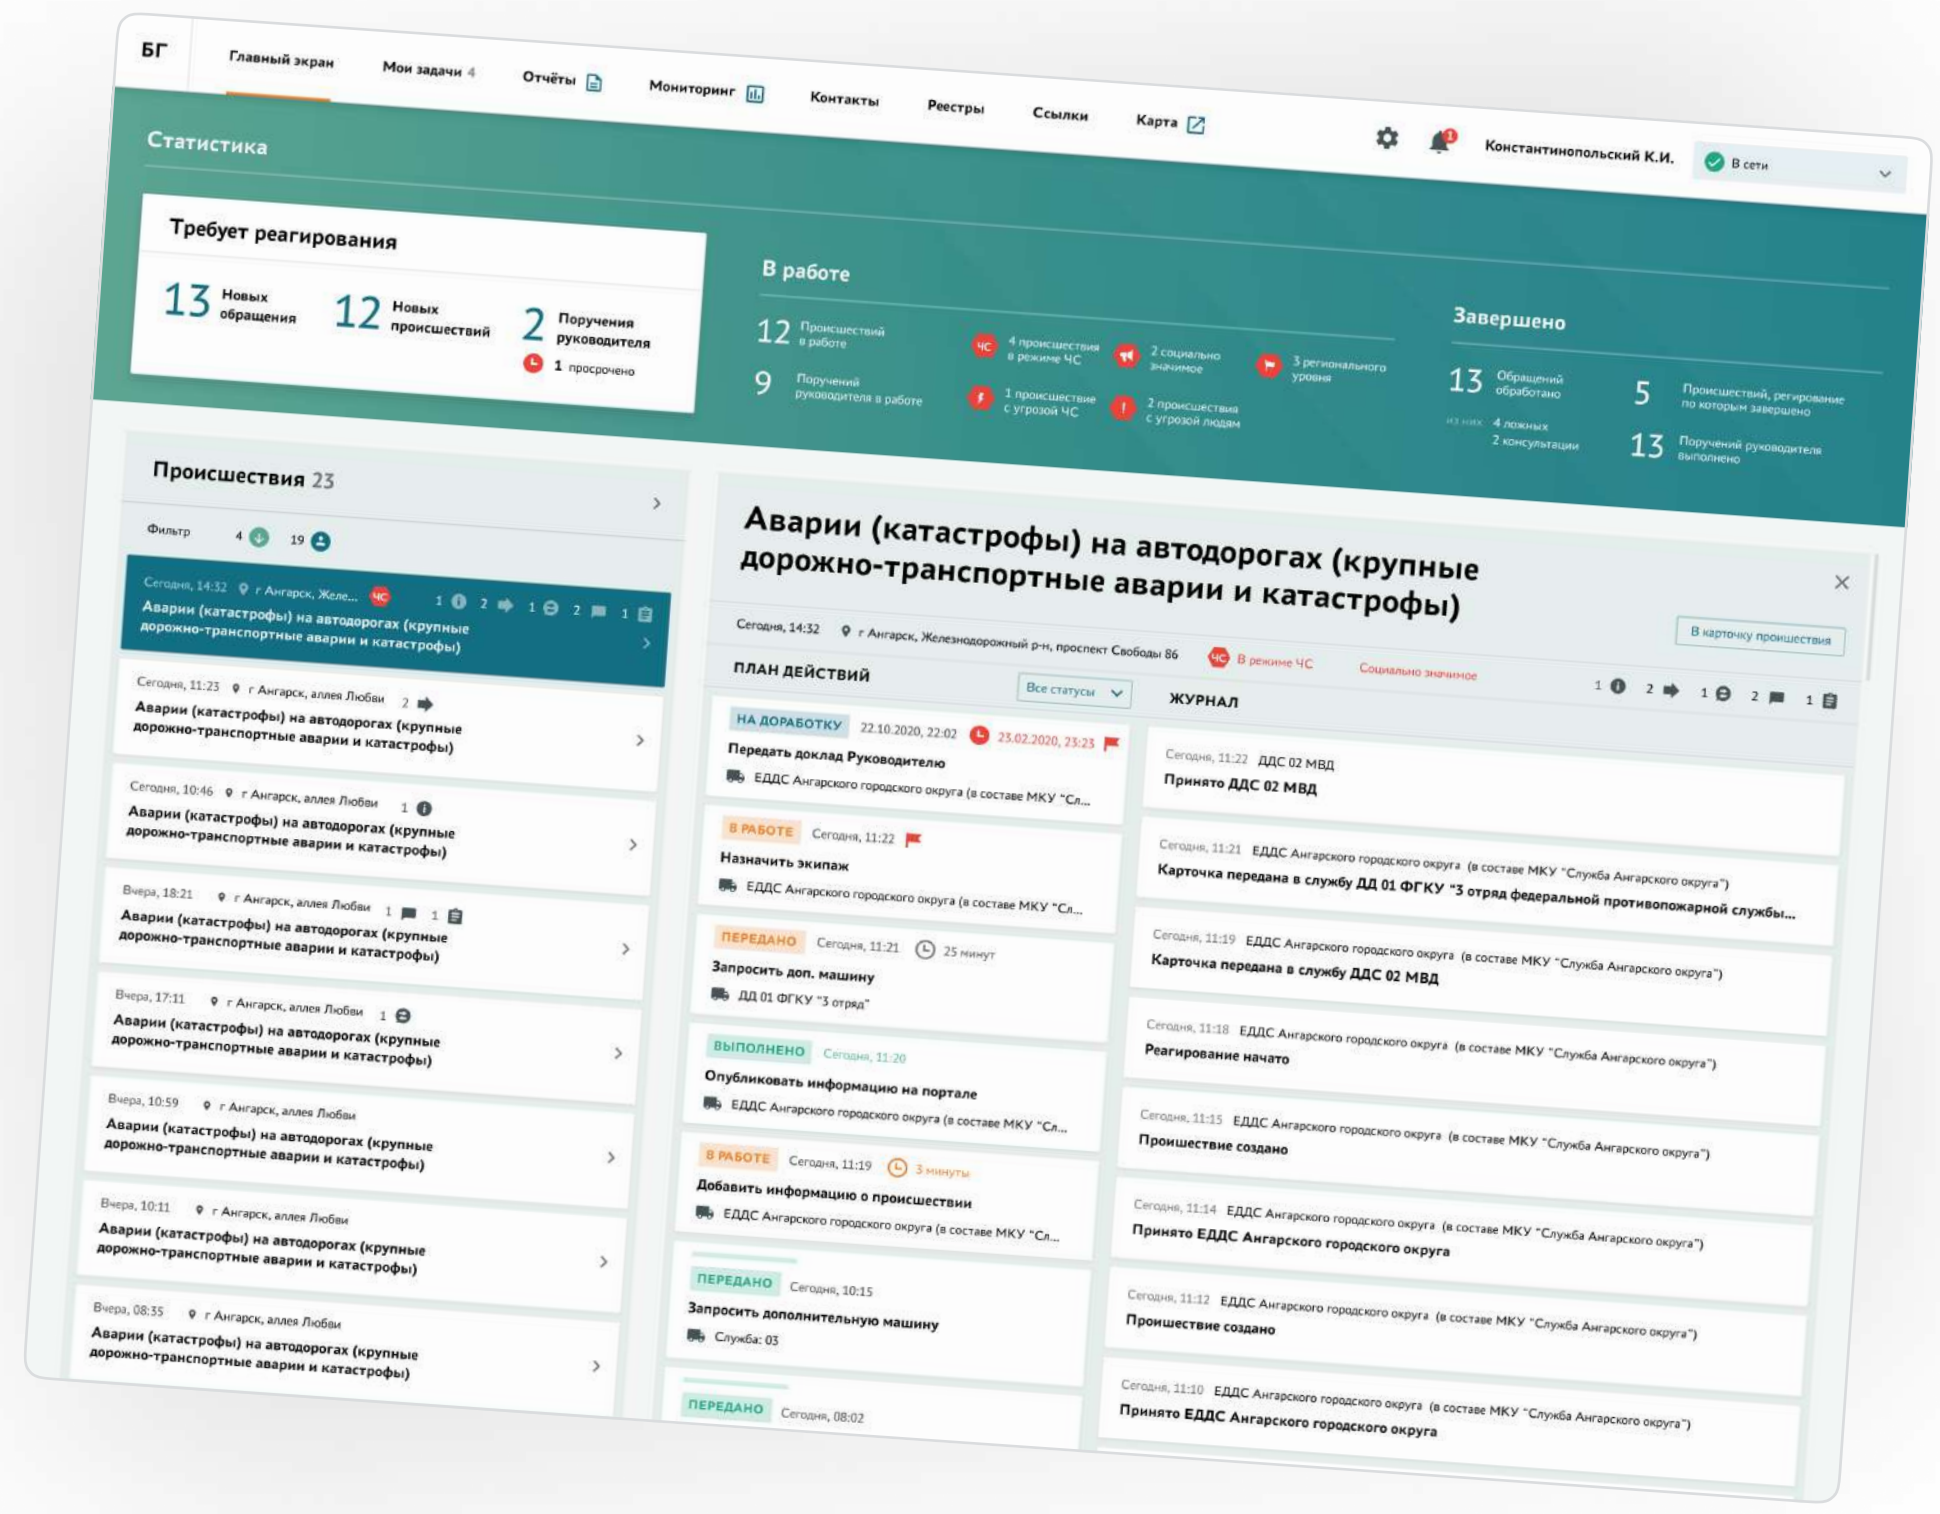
БГ Главный экран Мои задачи 4 Отчёты Мониторинг Контакты Реестры Ссылки Карта

Константинопольский К.И. В сети

Статистика

Требует реагирования

13 Новых обращения 12 Новых происшествий 2 Поручения руководителя 1 просрочено

В работе

12 Происшествий в работе 9 Поручений руководителя в работе

ЧС 4 происшествия в режиме ЧС 2 социально значимое 3 регионального уровня 1 происшествие с угрозой ЧС 2 происшествия с угрозой людям

Завершено

13 Обращений обработано из них 4 ложных 2 консультации 5 Происшествий, реагирование по которым завершено 13 Поручений руководителя выполнено

Происшествия 23

Фильтр 4 19

Сегодня, 14:32 г Ангарск, Желе... ЧС 1 2 1 2 1
Аварии (катастрофы) на автодорогах (крупные дорожно-транспортные аварии и катастрофы)

Сегодня, 11:23 г Ангарск, аллея Любви 2
Аварии (катастрофы) на автодорогах (крупные дорожно-транспортные аварии и катастрофы)

Сегодня, 10:46 г Ангарск, аллея Любви 1
Аварии (катастрофы) на автодорогах (крупные дорожно-транспортные аварии и катастрофы)

Вчера, 18:21 г Ангарск, аллея Любви 1 1
Аварии (катастрофы) на автодорогах (крупные дорожно-транспортные аварии и катастрофы)

Вчера, 17:11 г Ангарск, аллея Любви 1
Аварии (катастрофы) на автодорогах (крупные дорожно-транспортные аварии и катастрофы)

Вчера, 10:59 г Ангарск, аллея Любви
Аварии (катастрофы) на автодорогах (крупные дорожно-транспортные аварии и катастрофы)

Вчера, 10:11 г Ангарск, аллея Любви
Аварии (катастрофы) на автодорогах (крупные дорожно-транспортные аварии и катастрофы)

Вчера, 08:35 г Ангарск, аллея Любви
Аварии (катастрофы) на автодорогах (крупные дорожно-транспортные аварии и катастрофы)

Аварии (катастрофы) на автодорогах (крупные дорожно-транспортные аварии и катастрофы)

Сегодня, 14:32 г Ангарск, Железнодорожный р-н, проспект Свободы 86 ЧС В режиме ЧС Социально значимое

В карточку происшествия

ПЛАН ДЕЙСТВИЙ Все статусы

НА ДОРАБОТКУ 22.10.2020, 22:02 23.02.2020, 23:23
Передать доклад Руководителю
ЕДДС Ангарского городского округа (в составе МКУ "Сл...

В РАБОТЕ Сегодня, 11:22
Назначить экипаж
ЕДДС Ангарского городского округа (в составе МКУ "Сл...

ПЕРЕДАНО Сегодня, 11:21 25 минут
Запросить доп. машину
ДД 01 ФГКУ "3 отряд"

ВЫПОЛНЕНО Сегодня, 11:20
Опубликовать информацию на портале
ЕДДС Ангарского городского округа (в составе МКУ "Сл...

В РАБОТЕ Сегодня, 11:19 3 минуты
Добавить информацию о происшествии
ЕДДС Ангарского городского округа (в составе МКУ "Сл...

ПЕРЕДАНО Сегодня, 10:15
Запросить дополнительную машину
Служба: 03

ПЕРЕДАНО Сегодня, 08:02

ЖУРНАЛ 1 2 1 2 1

Сегодня, 11:22 ДДС 02 МВД
Принято ДДС 02 МВД

Сегодня, 11:21 ЕДДС Ангарского городского округа (в составе МКУ "Служба Ангарского округа")
Карточка передана в службу ДД 01 ФГКУ "3 отряд федеральной противопожарной службы...

Сегодня, 11:19 ЕДДС Ангарского городского округа (в составе МКУ "Служба Ангарского округа")
Карточка передана в службу ДДС 02 МВД

Сегодня, 11:18 ЕДДС Ангарского городского округа (в составе МКУ "Служба Ангарского округа")
Реагирование начато

Сегодня, 11:15 ЕДДС Ангарского городского округа (в составе МКУ "Служба Ангарского округа")
Происшествие создано

Сегодня, 11:14 ЕДДС Ангарского городского округа (в составе МКУ "Служба Ангарского округа")
Принято ЕДДС Ангарского городского округа

Сегодня, 11:12 ЕДДС Ангарского городского округа (в составе МКУ "Служба Ангарского округа")
Происшествие создано

Сегодня, 11:10 ЕДДС Ангарского городского округа (в составе МКУ "Служба Ангарского округа")
Принято ЕДДС Ангарского городского округа